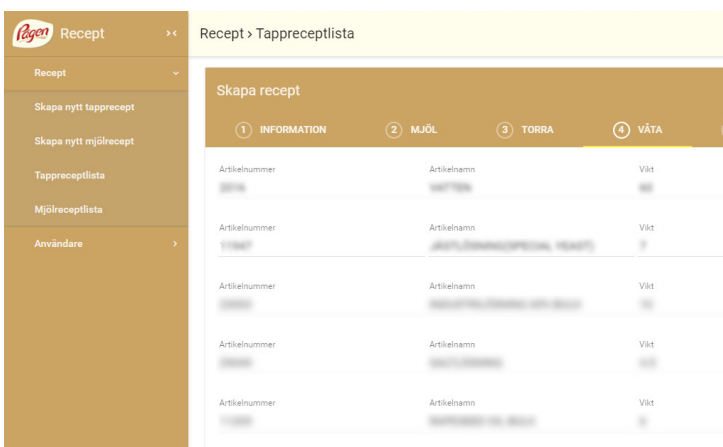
Pågen Recept

Recept

Skapa nytt tapprecept

Skapa nytt mjölrecept

Tappreceptlista

Mjölreceptlista

Användare

Recept › Tappreceptlista

Skapa recept

1 INFORMATION
2 MJÖL
3 TORRA
4 VÅTA

| Artikelnummer | Artikelnamn | Vikt |
|---|---|---|
| 2016 | VATTEN | 60 |
| 11947 | JÄSTLÖSNING(SPECIAL YEAST) | 7 |
| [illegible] | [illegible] | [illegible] |
| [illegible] | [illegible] | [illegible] |
| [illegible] | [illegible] | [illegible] |